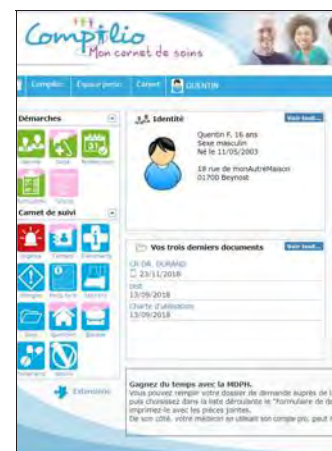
Compilio
Mon carnet de soins

Compilio | Espace perso | Carnet | QUENTIN

Démarches

Carnet de suivi

Extensions

Identité
Voir tout...
Quentin F. 16 ans
Sexe masculin
Né le 11/05/2003

18 rue de monAutreMaison
01700 Beynost

Vos trois derniers documents
Voir tout...
CR DR. DURAND
23/11/2018
test
13/09/2018
Charte d'utilisation
13/09/2018

Gagnez du temps avec la MDPH.
Vous pouvez remplir votre dossier de demande auprès de l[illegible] puis choisissez dans la liste déroulante le "Formulaire de d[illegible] imprimez-le avec les pièces jointes.
De son côté, votre médecin en utilisant son compte pro, peut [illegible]